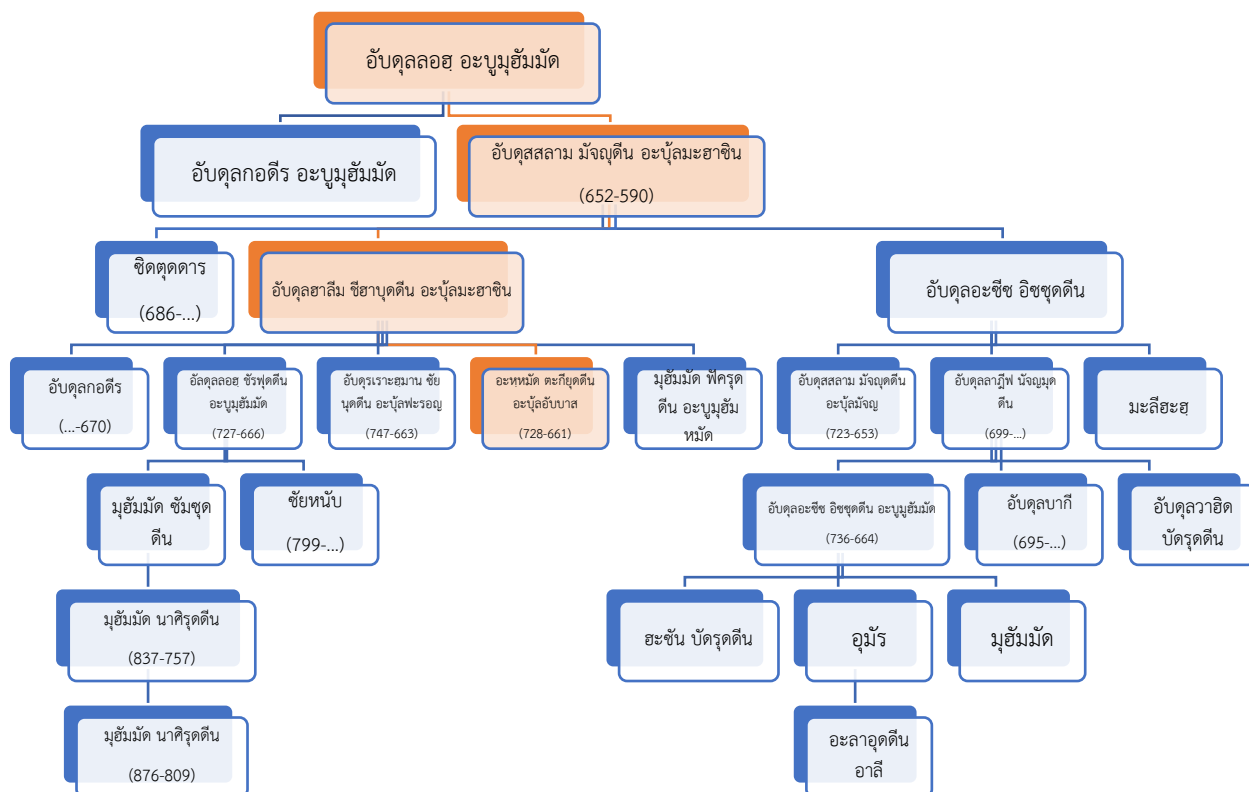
อับดุลลอฮฺ อะบูมุฮัมมัด

อับดุลกอดีร อะบูมุฮัมมัด

อับดุสสลาม มัจญุดีน อะบุ้ลมะฮาซิน
(652-590)

ซิดตุดดาร
(686-...)

อับดุลฮาลีม ชีฮาบุดดีน อะบุ้ลมะฮาซิน

อับดุลอะซีซ อิซซุดดีน

อับดุลกอดีร
(...-670)

อัลดุลลอฮ ชัรฟุดดีน อะบูมุฮัมมัด
(727-666)

อับดุรเราะฮฺมาน ซัยนุดดีน อะบุ้ลฟะรอญ
(747-663)

อะหมัด ตะกียุดดีน อะบุ้ลอับบาส
(728-661)

มุฮัมมัด ฟัครุดดีน อะบูมุฮัมหมัด

อับดุสสลาม มัจญุดดีน อะบุ้ลมัจญ
(723-653)

อับดุลลาฏีฟ นัจญมุดดีน
(699-...)

มะลีฮะฮฺ

มุฮัมมัด ชัมซุดดีน

ซัยหนับ
(799-...)

อับดุลอะซีซ อิซซุดดีน อะบูมุฮัมมัด
(736-664)

อับดุลบากี
(695-...)

อับดุลวาฮิด บัดรุดดีน

มุฮัมมัด นาศิรุดดีน
(837-757)

ฮะซัน บัดรุดดีน

อุมัร

มุฮัมมัด

มุฮัมมัด นาศิรุดดีน
(876-809)

อะลาอุดดีน อาลี